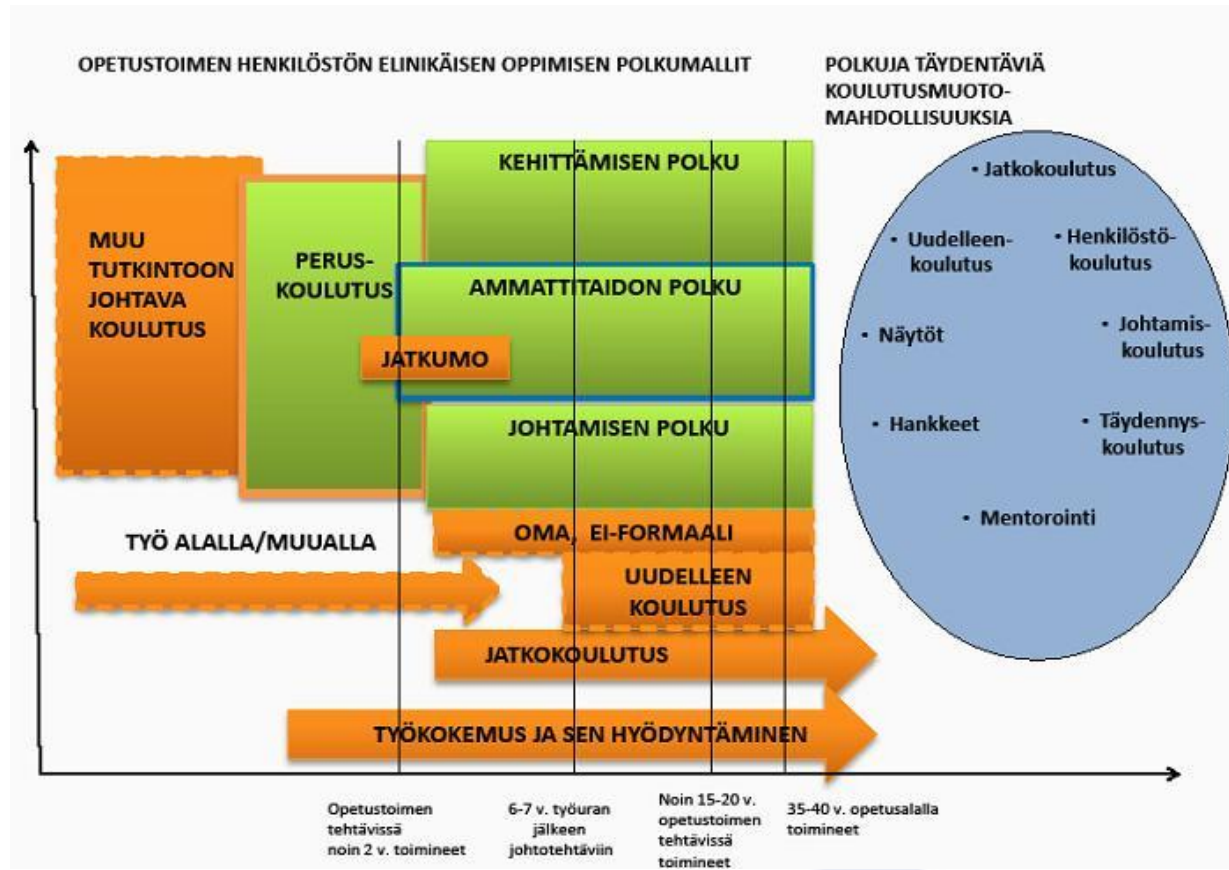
OPETUSTOIMEN HENKILÖSTÖN ELINIKÄISEN OPPIMISEN POLKUMALLIT

POLKUJA TÄYDENTÄVIÄ KOULUTUSMUOTO-MAHDOLLISUUKSIA

MUU TUTKINTOON JOHTAVA KOULUTUS

PERUS-KOULUTUS

KEHITTÄMISEN POLKU

AMMATTITAIDON POLKU

JATKUMO

JOHTAMISEN POLKU

OMA, EI-FORMAALI

TYÖ ALALLA/MUUALLA

UUDELLEEN KOULUTUS

JATKOKOULUTUS

TYÖKOKEMUS JA SEN HYÖDYNTÄMINEN

• Jatkokoulutus
• Uudelleen-koulutus
• Henkilöstö-koulutus
• Näytöt
• Johtamis-koulutus
• Hankkeet
• Täydennys-koulutus
• Mentorointi

Opetustoimen tehtävissä noin 2 v. toimineet

6-7 v. työuran jälkeen johtotehtäviin

Noin 15-20 v. opetustoimen tehtävissä toimineet

35-40 v. opetusalalla toimineet